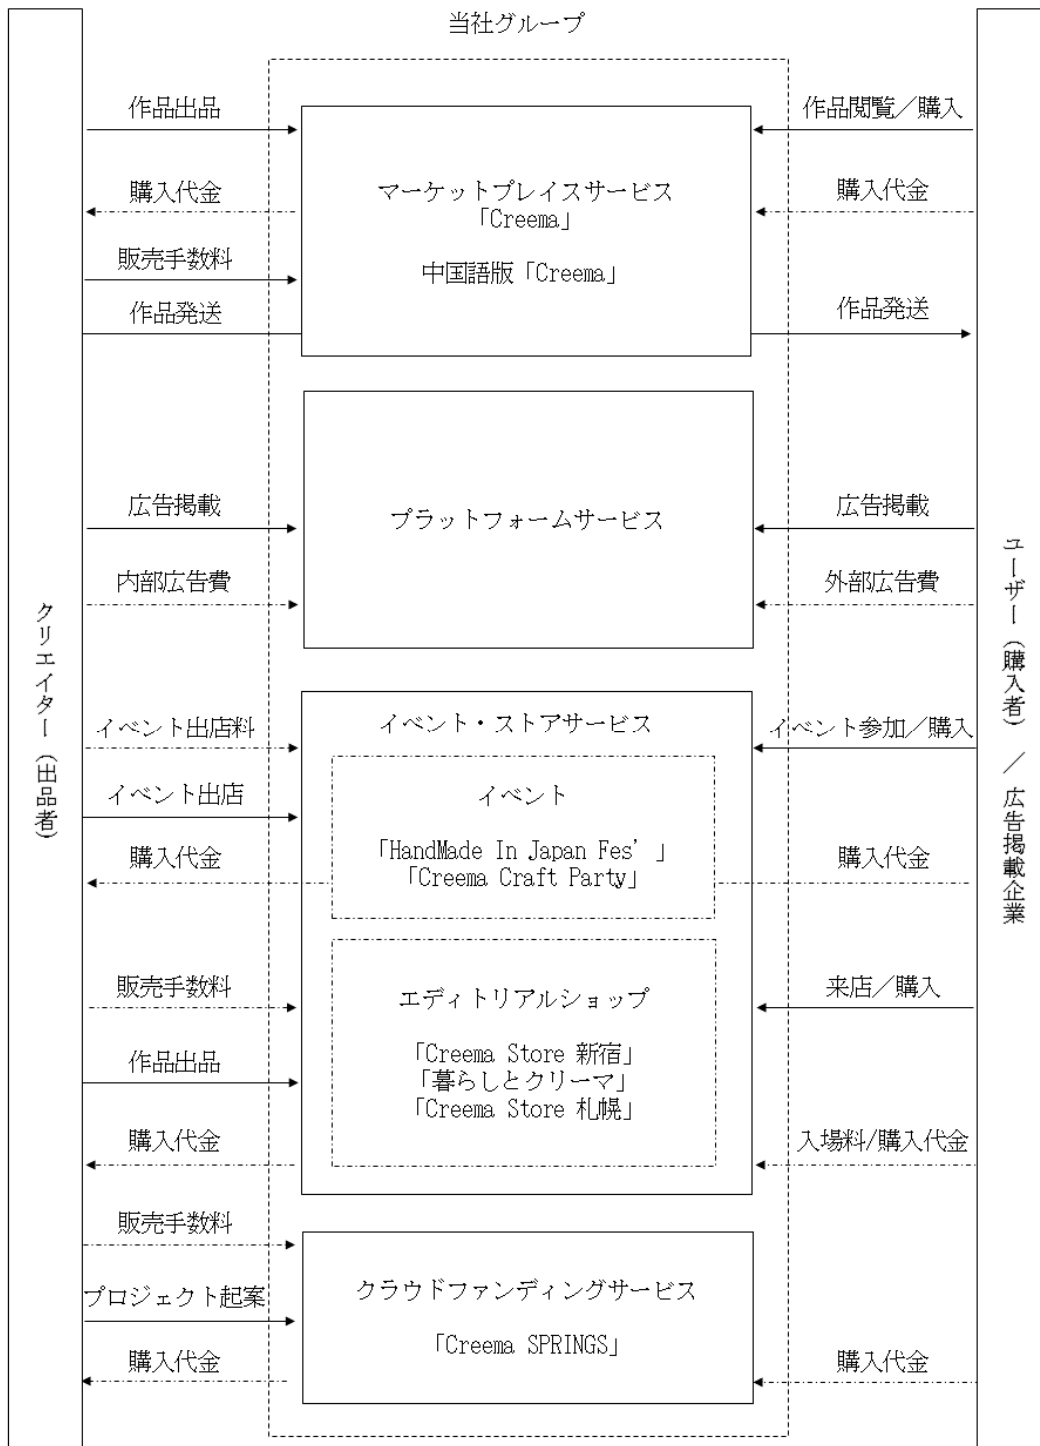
当社グループ

クリエイター（出品者）

作品出品
購入代金
販売手数料
作品発送

マーケットプレイスサービス
「Creema」

中国語版「Creema」

作品閲覧／購入
購入代金
作品発送

広告掲載
内部広告費

プラットフォームサービス

広告掲載
外部広告費

イベント出店料
イベント出店
購入代金

イベント・ストアサービス

イベント

「HandMade In Japan Fes'」
「Creema Craft Party」

イベント参加／購入
購入代金

販売手数料
作品出品
購入代金

エディトリアルショップ

「Creema Store 新宿」
「暮らしとクリーマ」
「Creema Store 札幌」

来店／購入
入場料/購入代金

販売手数料
プロジェクト起案
購入代金

クラウドファンディングサービス

「Creema SPRINGS」

購入代金

ユーザー（購入者）／広告掲載企業